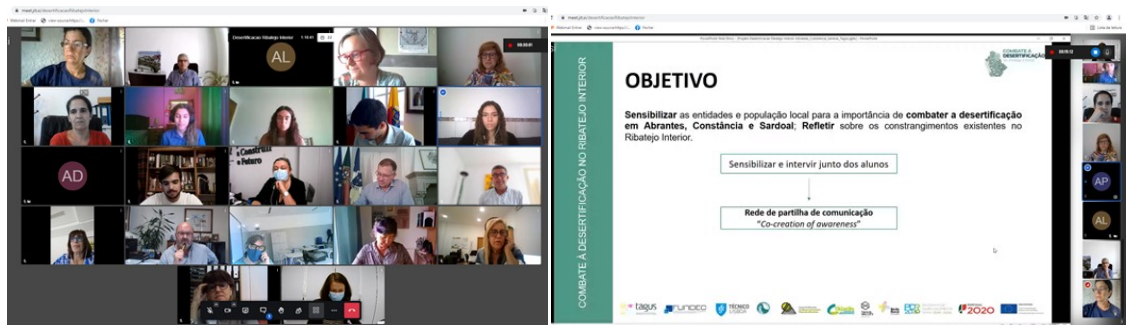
Desertificação Ribatejo Interior

AL

AD

Construir o Futuro

AP

AL

COMBATE À DESERTIFICAÇÃO NO RIBATEJO INTERIOR

OBJETIVO

COMBATE À DESERTIFICAÇÃO

**Sensibilizar** as entidades e população local para a importância de **combater a desertificação em Abrantes, Constância e Sardoal**; **Refletir** sobre os constrangimentos existentes no Ribatejo Interior.

Sensibilizar e intervir junto dos alunos

Rede de partilha de comunicação
"Co-creation of awareness"

tagus

2020